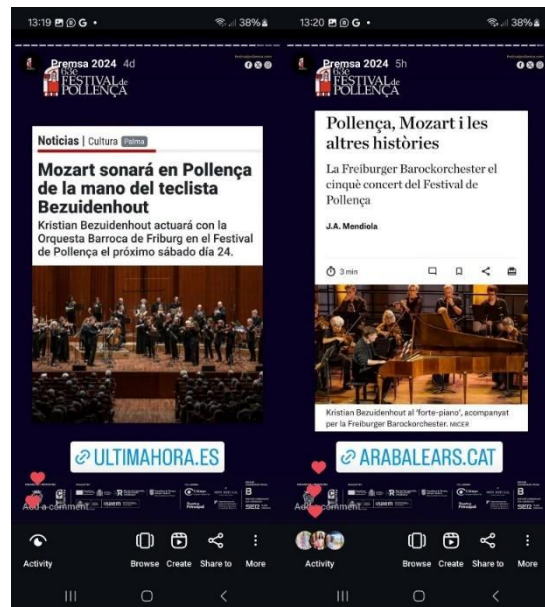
13:19 ⊠ ⊚ G •
38%

Premsa 2024 4d

63è FESTIVAL de POLLENÇA

Noticias | Cultura Palma

Mozart sonará en Pollença de la mano del teclista Bezuidenhout

Kristian Bezuidenhout actuará con la Orquesta Barroca de Friburg en el Festival de Pollença el próximo sábado día 24.

ULTIMAHORA.ES

Add a comment

Activity
Browse
Create
Share to
More

13:20 ⊠ ⊚ G •
38%

Premsa 2024 5h

63è FESTIVAL de POLLENÇA

Pollença, Mozart i les altres històries

La Freiburger Barockorchester el cinquè concert del Festival de Pollença

J.A. Mendiola

3 min

Kristian Bezuidenhout al 'forte-piano', acompanyat per la Freiburger Barockorchester. MICER

ARABALEARS.CAT

Add a comment

Activity
Browse
Create
Share to
More